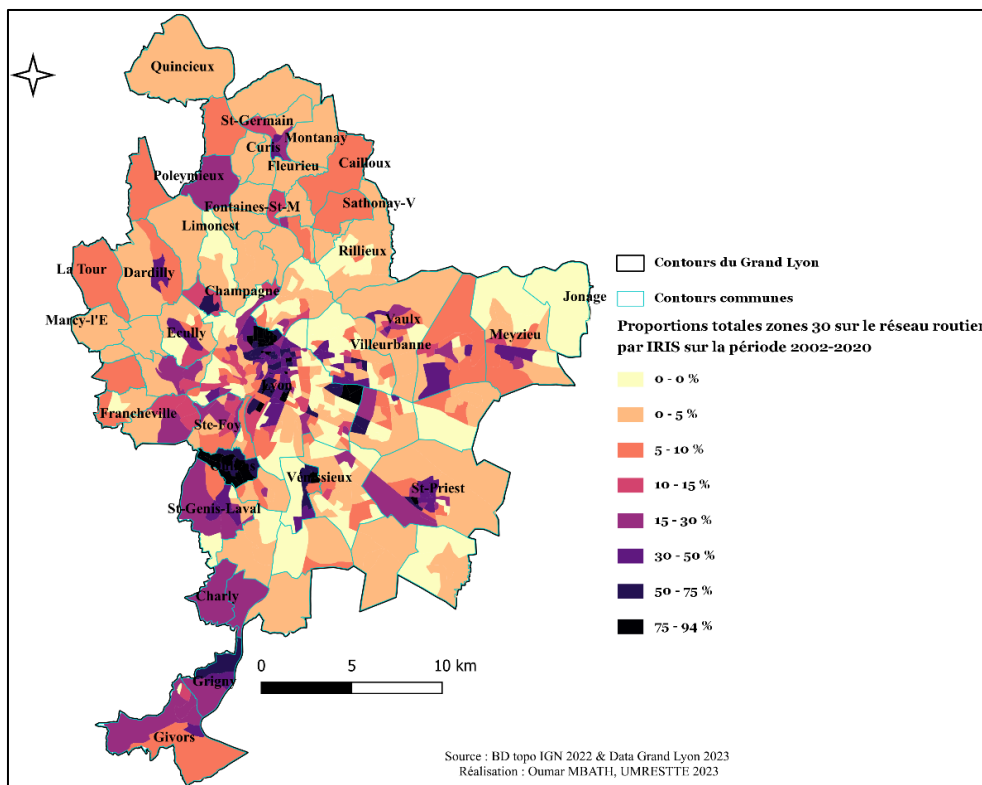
Quincieux
St-Germain
Montanay
Curis
Fleurieu
Cailloux
Poleymieux
Sathonay-V
Fontaines-St-M
Limonest
Rillieux
La Tour
Dardilly
Champagne
Jonage
Marcy-l'E
Vaulx
Meyzieu
Ecully
Villeurbanne
Lyon
Francheville
Ste-Foy
Oullins
Vénissieux
St-Priest
St-Genis-Laval
Charly
Grigny
Givors

Contours du Grand Lyon
Contours communes
Proportions totales zones 30 sur le réseau routier par IRIS sur la période 2002-2020
0 - 0 %
0 - 5 %
5 - 10 %
10 - 15 %
15 - 30 %
30 - 50 %
50 - 75 %
75 - 94 %

0 5 10 km

Source : BD topo IGN 2022 & Data Grand Lyon 2023
Réalisation : Oumar MBATH, UMRESTTE 2023